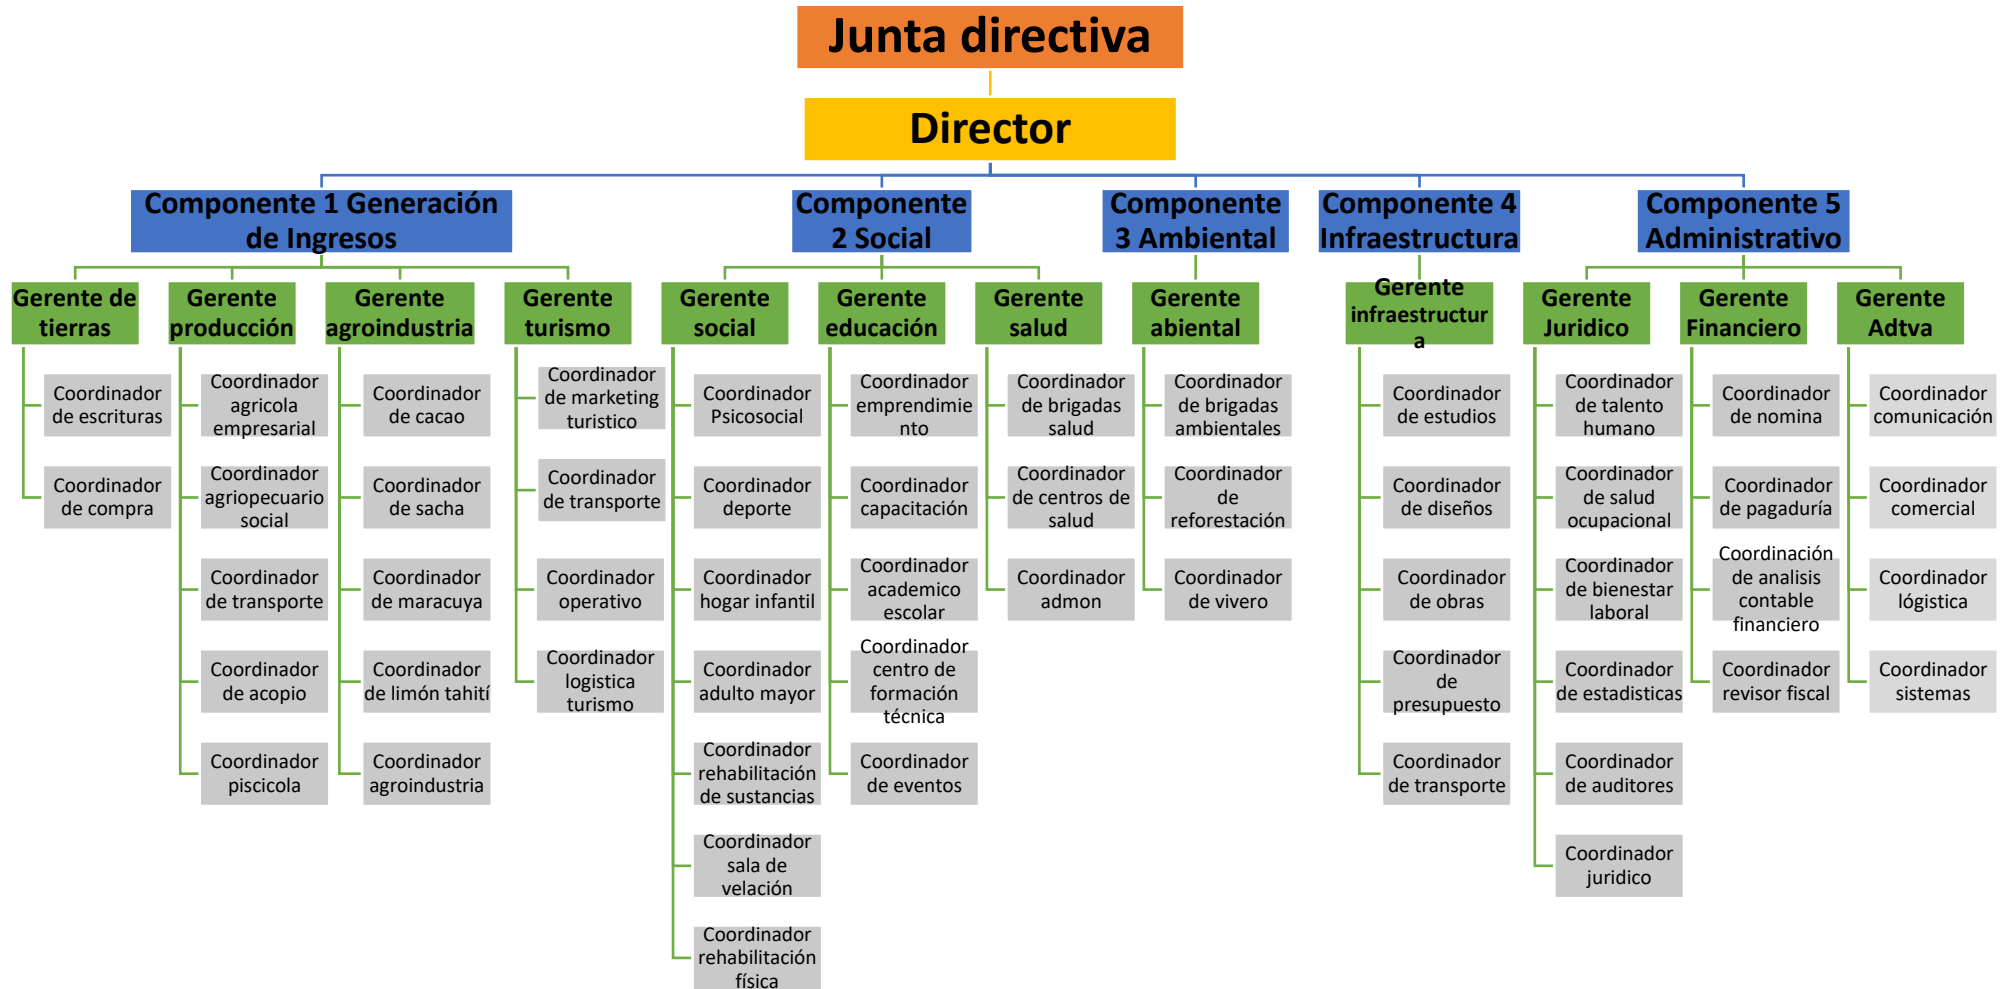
Junta directiva

Director

Componente 1 Generación de Ingresos

Componente 2 Social

Componente 3 Ambiental

Componente 4 Infraestructura

Componente 5 Administrativo

Gerente de tierras

Coordinador de escrituras

Coordinador de compra

Gerente producción

Coordinador agricola empresarial

Coordinador agriopecuario social

Coordinador de transporte

Coordinador de acopio

Coordinador piscicola

Gerente agroindustria

Coordinador de cacao

Coordinador de sacha

Coordinador de maracuya

Coordinador de limón tahití

Coordinador agroindustria

Gerente turismo

Coordinador de marketing turistico

Coordinador de transporte

Coordinador operativo

Coordinador logistica turismo

Gerente social

Coordinador Psicosocial

Coordinador deporte

Coordinador hogar infantil

Coordinador adulto mayor

Coordinador rehabilitación de sustancias

Coordinador sala de velación

Coordinador rehabilitación física

Gerente educación

Coordinador emprendimiento

Coordinador capacitación

Coordinador academico escolar

Coordinador centro de formación técnica

Coordinador de eventos

Gerente salud

Coordinador de brigadas salud

Coordinador de centros de salud

Coordinador admon

Gerente abiental

Coordinador de brigadas ambientales

Coordinador de reforestación

Coordinador de vivero

Gerente infraestructura

Coordinador de estudios

Coordinador de diseños

Coordinador de obras

Coordinador de presupuesto

Coordinador de transporte

Gerente Juridico

Coordinador de talento humano

Coordinador de salud ocupacional

Coordinador de bienestar laboral

Coordinador de estadisticas

Coordinador de auditores

Coordinador juridico

Gerente Financiero

Coordinador de nomina

Coordinador de pagaduría

Coordinación de analisis contable financiero

Coordinador revisor fiscal

Gerente Adtva

Coordinador comunicación

Coordinador comercial

Coordinador lógistica

Coordinador sistemas